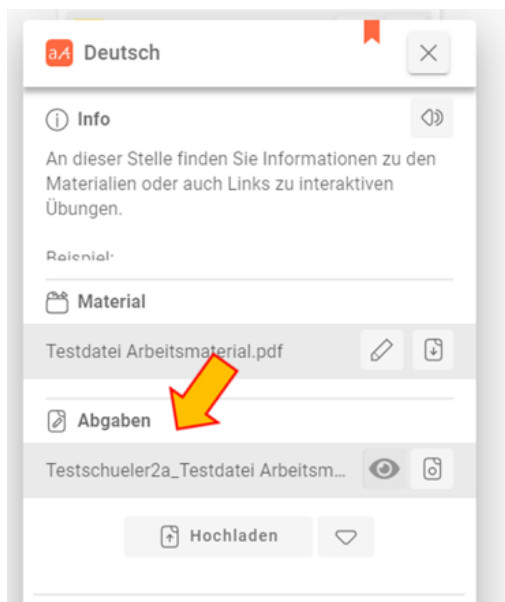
aA Deutsch

Info

An dieser Stelle finden Sie Informationen zu den Materialien oder auch Links zu interaktiven Übungen.

Beispiel:

Material

Testdatei Arbeitsmaterial.pdf

Abgaben

Testschueler2a_Testdatei Arbeitsm...

Hochladen